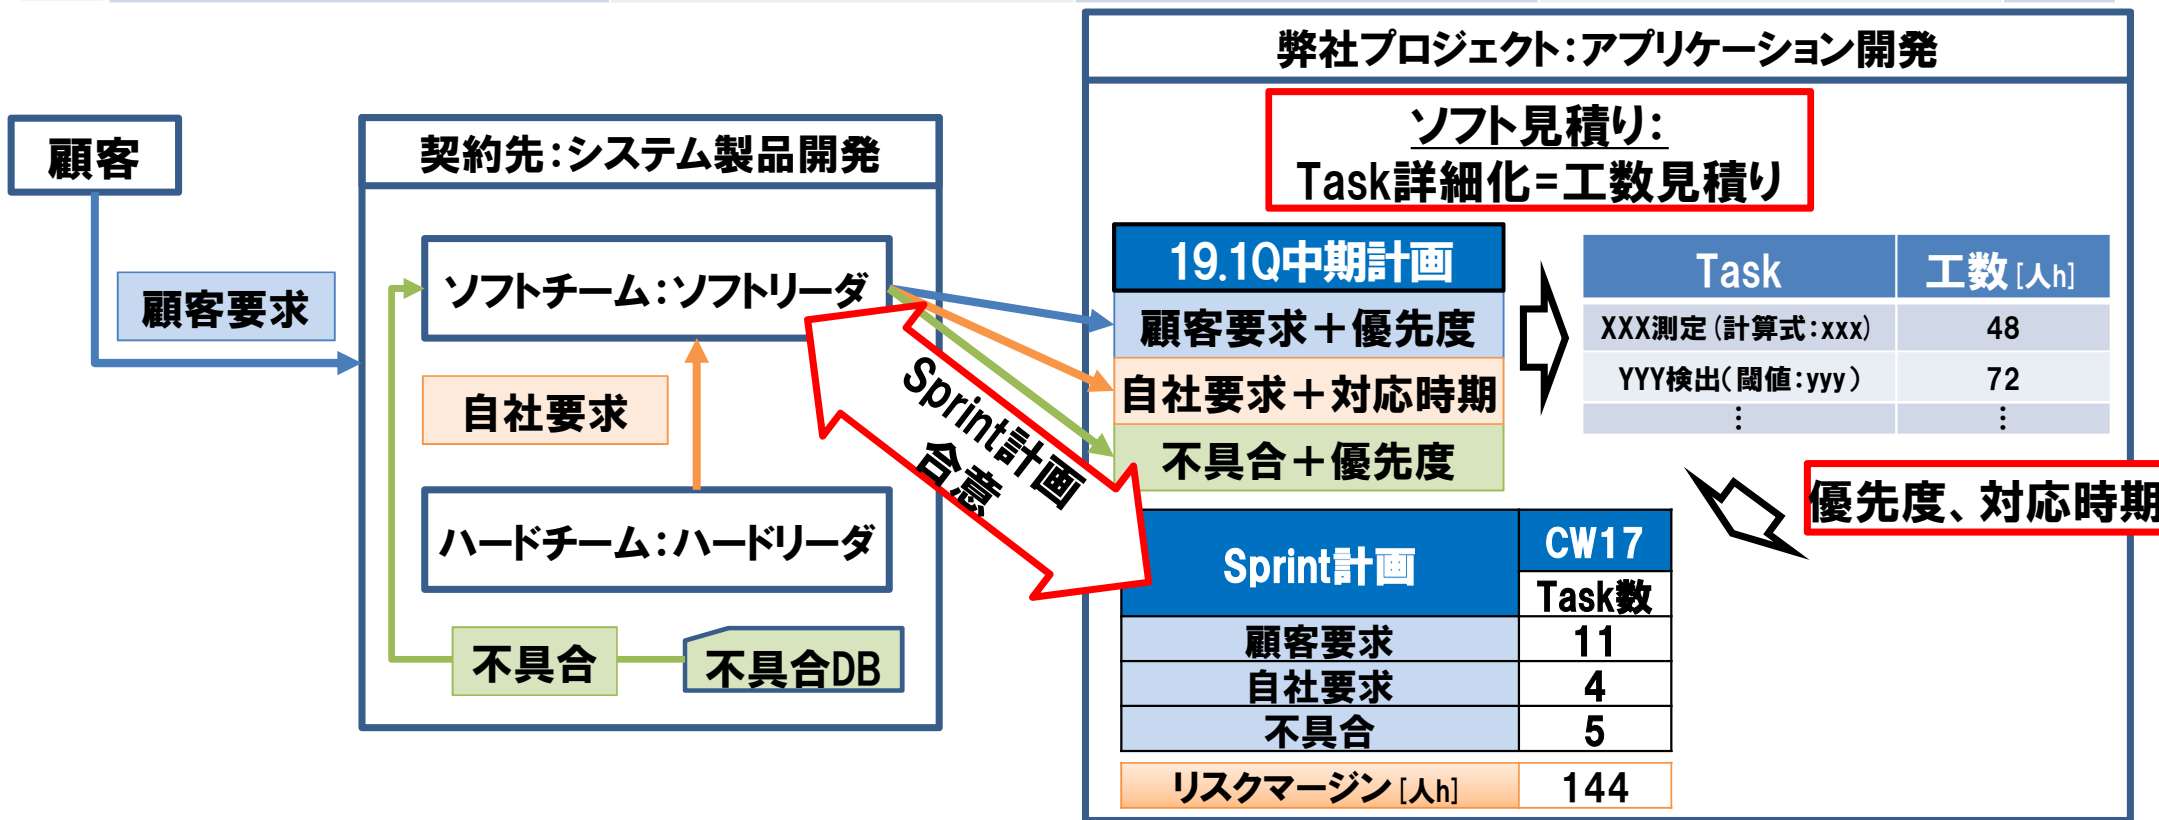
顧客

顧客要求

契約先：システム製品開発

ソフトチーム：ソフトリーダ

自社要求

ハードチーム：ハードリーダ

不具合

不具合DB

Sprint計画合意

弊社プロジェクト：アプリケーション開発

ソフト見積り：
Task詳細化=工数見積り

19.1Q中期計画
顧客要求＋優先度
自社要求＋対応時期
不具合＋優先度

| Task | 工数 [人h] |
|---|---|
| XXX測定（計算式：xxx） | 48 |
| YYY検出（閾値：yyy） | 72 |
| ⋮ | ⋮ |

優先度、対応時期

| Sprint計画 | CW17 Task数 |
|---|---|
| 顧客要求 | 11 |
| 自社要求 | 4 |
| 不具合 | 5 |
| リスクマージン [人h] | 144 |